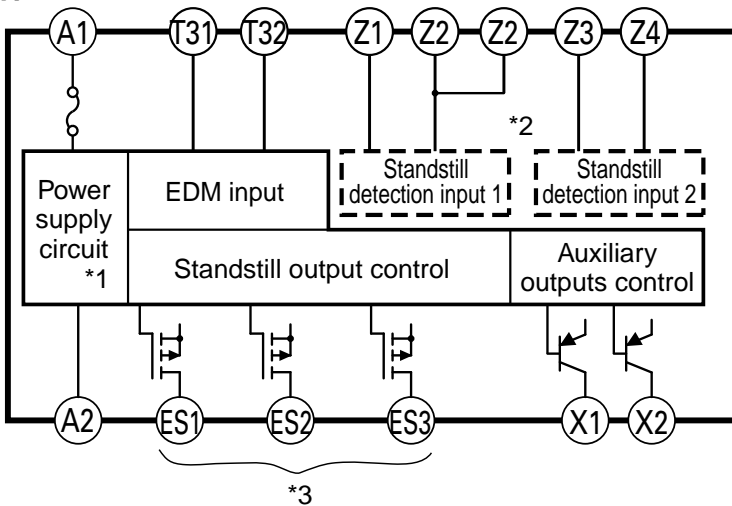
A1 T31 T32 Z1 Z2 Z2 Z3 Z4

*2

Power supply circuit *1

EDM input

Standstill detection input 1

Standstill detection input 2

Standstill output control

Auxiliary outputs control

A2 ES1 ES2 ES3 X1 X2

*3